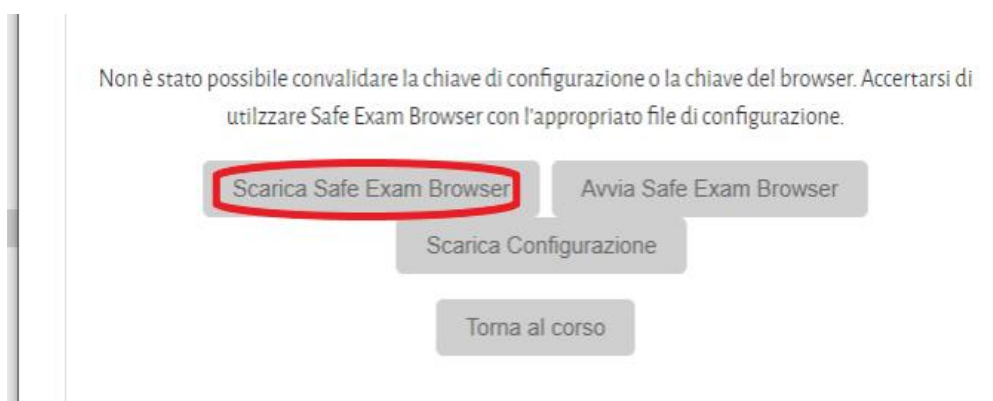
Non è stato possibile convalidare la chiave di configurazione o la chiave del browser. Accertarsi di utilzzare Safe Exam Browser con l'appropriato file di configurazione.

Scarica Safe Exam Browser

Avvia Safe Exam Browser

Scarica Configurazione

Torna al corso